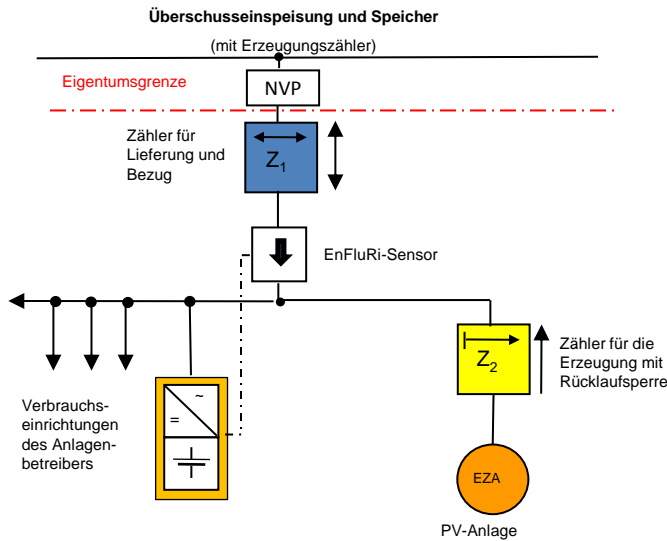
Überschusseinspeisung und Speicher

(mit Erzeugungszähler)

Eigentumsgrenze

NVP

Zähler für Lieferung und Bezug

$Z_1$

EnFluRi-Sensor

Zähler für die Erzeugung mit Rücklaufsperre

$Z_2$

~

=

Verbrauchseinrichtungen des Anlagenbetreibers

EZA

PV-Anlage